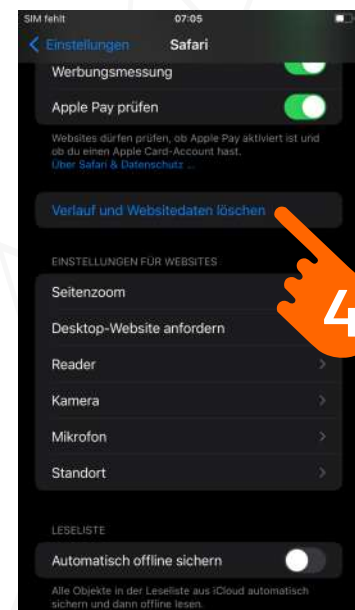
SIM fehlt
07:05
Einstellungen
Safari
Werbungsmessung
Apple Pay prüfen
Websites dürfen prüfen, ob Apple Pay aktiviert ist und ob du einen Apple Card-Account hast.
Über Safari & Datenschutz ...
Verlauf und Websitedaten löschen
EINSTELLUNGEN FÜR WEBSITES
Seitenzoom
Desktop-Website anfordern
Reader
Kamera
Mikrofon
Standort
LESELISTE
Automatisch offline sichern
Alle Objekte in der Leseliste aus iCloud automatisch sichern und dann offline lesen.
4